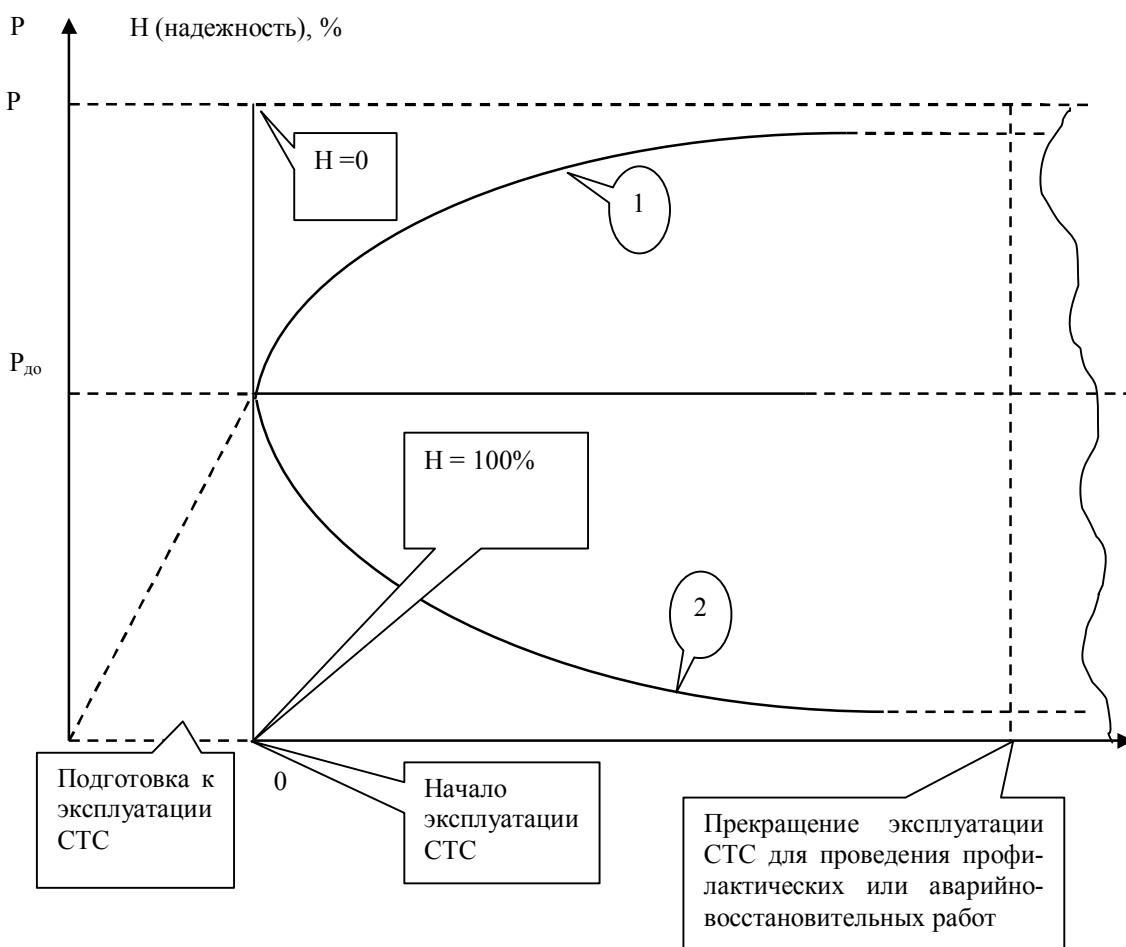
Р

Н (надежность), %

Р

Н =0

1

$Р_{до}$

Н = 100%

2

Подготовка к эксплуатации СТС

0

Начало эксплуатации СТС

Прекращение эксплуатации СТС для проведения профилактических или аварийно-восстановительных работ